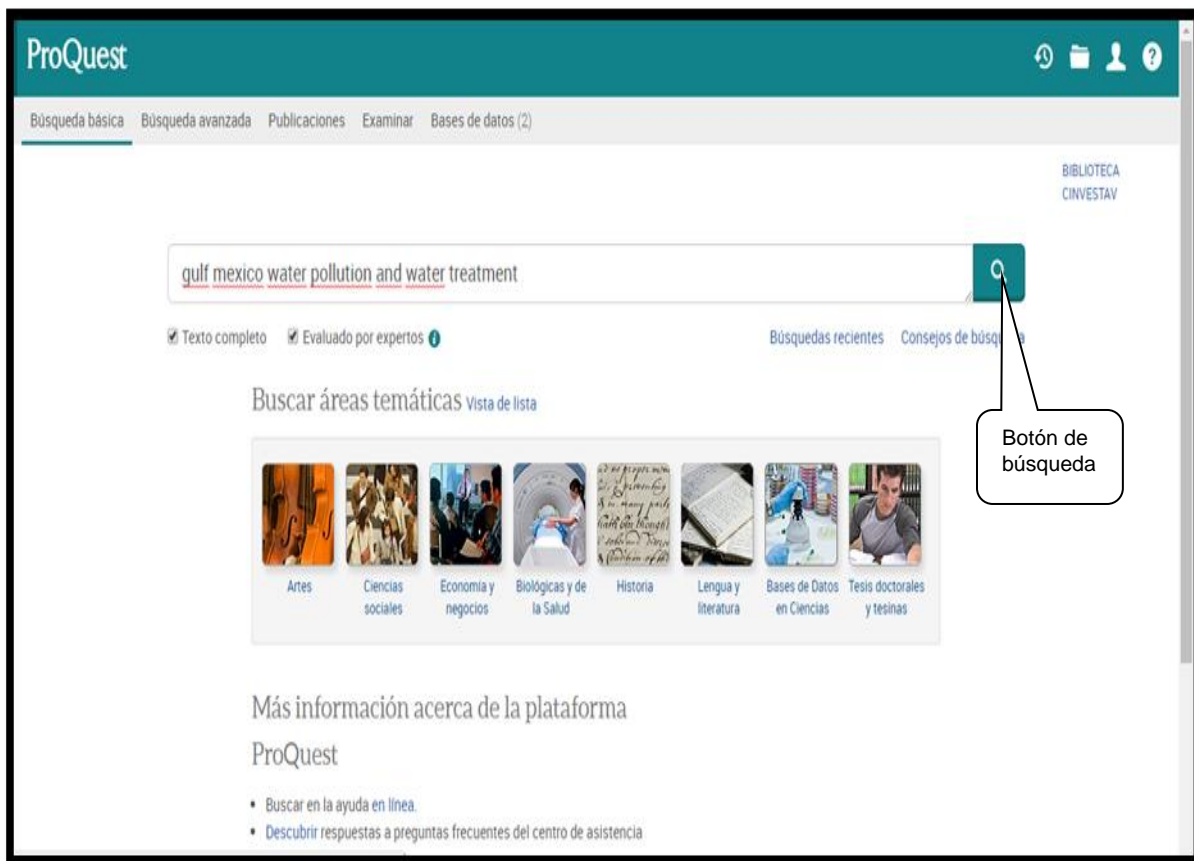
ProQuest

Búsqueda básica Búsqueda avanzada Publicaciones Examinar Bases de datos (2)

BIBLIOTECA CINVESTAV

gulf mexico water pollution and water treatment

Texto completo Evaluado por expertos

Búsquedas recientes Consejos de búsq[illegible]

Botón de búsqueda

Buscar áreas temáticas Vista de lista

Artes

Ciencias sociales

Economía y negocios

Biológicas y de la Salud

Historia

Lengua y literatura

Bases de Datos en Ciencias

Tesis doctorales y tesinas

Más información acerca de la plataforma ProQuest

• Buscar en la ayuda en línea.
• Descubrir respuestas a preguntas frecuentes del centro de asistencia